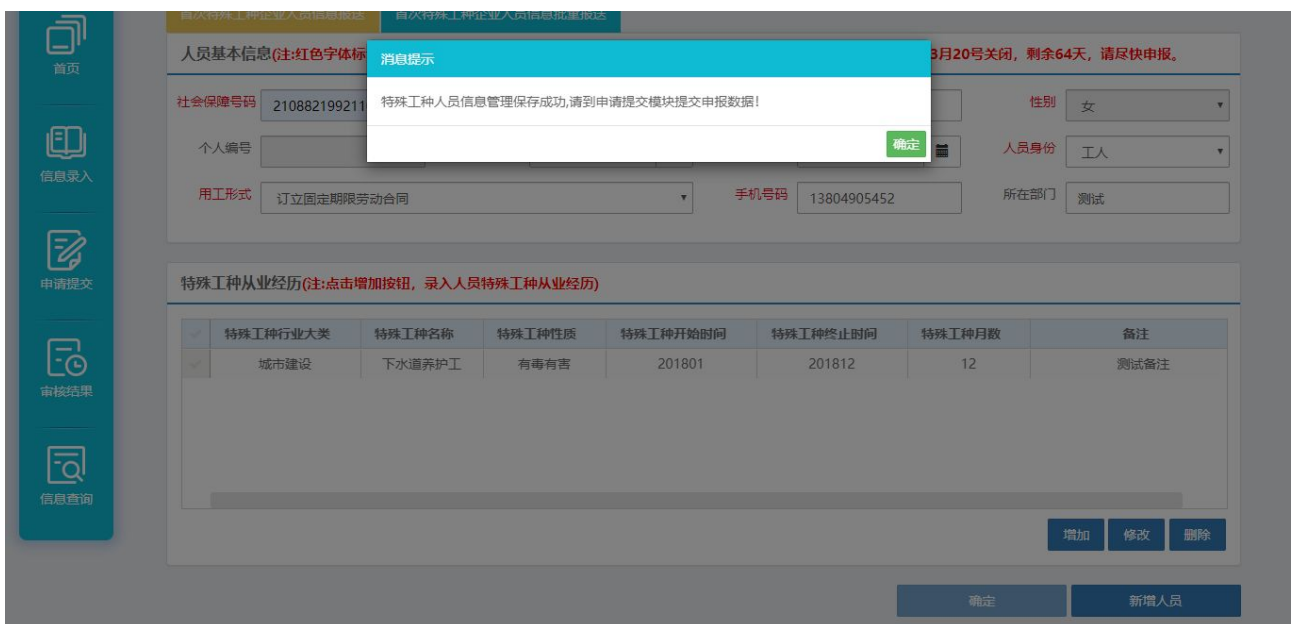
首页

信息录入

申请提交

审核结果

信息查询

首次特殊工种企业人员信息报送 首次特殊工种企业人员信息批量报送

人员基本信息(注:红色字体标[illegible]8月20号关闭，剩余64天，请尽快申报。

消息提示

特殊工种人员信息管理保存成功,请到申请提交模块提交申报数据!

确定

社会保障号码 21088219921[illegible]

性别 女

个人编号

人员身份 工人

用工形式 订立固定期限劳动合同

手机号码 13804905452

所在部门 测试

特殊工种从业经历(注:点击增加按钮，录入人员特殊工种从业经历)

| | 特殊工种行业大类 | 特殊工种名称 | 特殊工种性质 | 特殊工种开始时间 | 特殊工种终止时间 | 特殊工种月数 | 备注 |
|---|---|---|---|---|---|---|---|
| | 城市建设 | 下水道养护工 | 有毒有害 | 201801 | 201812 | 12 | 测试备注 |

增加 修改 删除

确定 新增人员